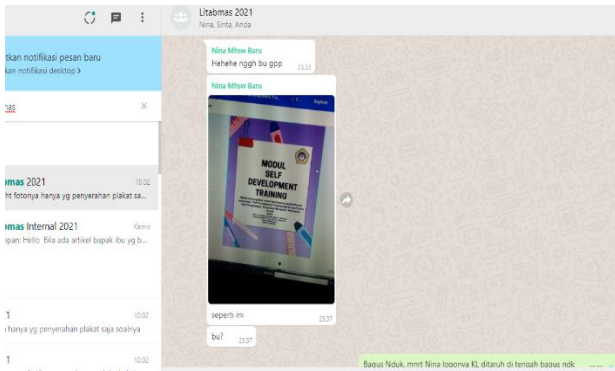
rtkan notifikasi pesan baru
kan notifikasi desktop ›

mas

omas 2021 10.02
ht fotonya hanya yg penyerahan plakat sa...

omas Internal 2021 Kamis
pan: Hello Bila ada artikel bapak ibu yg b...

1 10.02
hanya yg penyerahan plakat saja soalnya

1 10.02

Litabmas 2021
Nina, Sinta, Anda

Nina Mhsw Baru
Hehehe nggh bu gpp 23.33

Nina Mhsw Baru
MODUL SELF DEVELOPMENT TRAINING
seperti ini 23.37

bu? 23.37

Bagus Nduk, mnrt Nina logonya KI, ditaruh di tengah bagus ndk